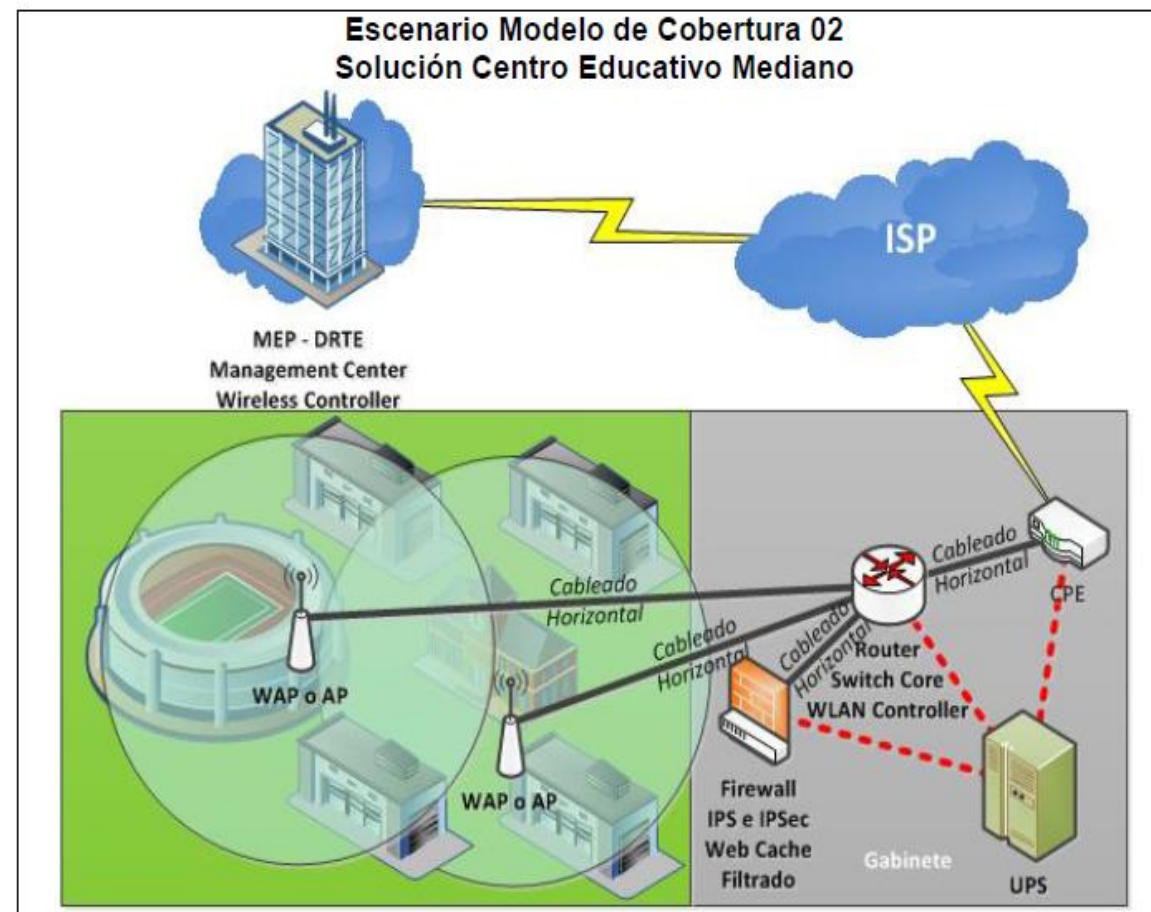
Escenario Modelo de Cobertura 02
Solución Centro Educativo Mediano

ISP

MEP - DRTE
Management Center
Wireless Controller

Cableado Horizontal

CPE

Cableado Horizontal

Cableado Horizontal

Cableado Horizontal

Router
Switch Core
WLAN Controller

WAP o AP

WAP o AP

Firewall
IPS e IPSec
Web Cache
Filtrado

Gabinete

UPS